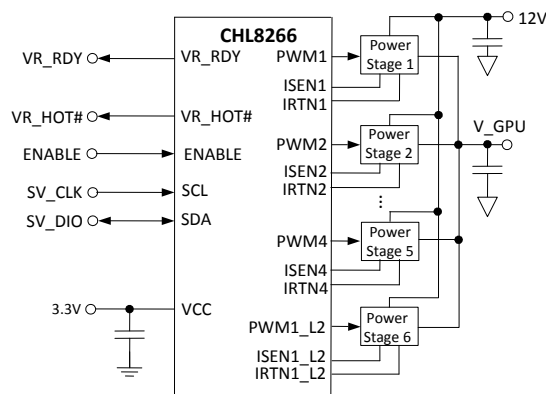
CHL8266

VR_RDY
VR_RDY
VR_HOT#
VR_HOT#
ENABLE
ENABLE
SV_CLK
SCL
SV_DIO
SDA
3.3V
VCC

PWM1
ISEN1
IRTN1
PWM2
ISEN2
IRTN2
PWM4
ISEN4
IRTN4
PWM1_L2
ISEN1_L2
IRTN1_L2

Power Stage 1
Power Stage 2
Power Stage 5
Power Stage 6

12V
V_GPU